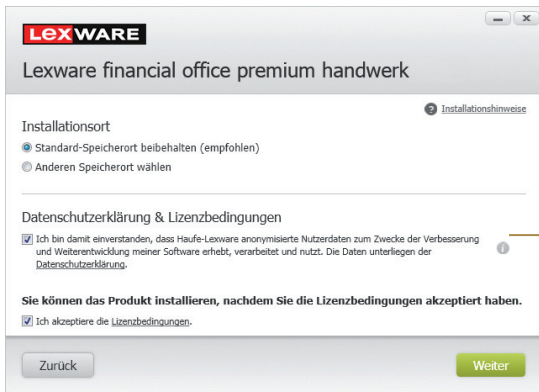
LEXWARE

Lexware financial office premium handwerk

Installationshinweise

Installationsort

Standard-Speicherort beibehalten (empfohlen)

Anderen Speicherort wählen

Datenschutzerklärung & Lizenzbedingungen

Ich bin damit einverstanden, dass Haufe-Lexware anonymisierte Nutzerdaten zum Zwecke der Verbesserung und Weiterentwicklung meiner Software erhebt, verarbeitet und nutzt. Die Daten unterliegen der Datenschutzerklärung.

Sie können das Produkt installieren, nachdem Sie die Lizenzbedingungen akzeptiert haben.

Ich akzeptiere die Lizenzbedingungen.

Zurück

Weiter